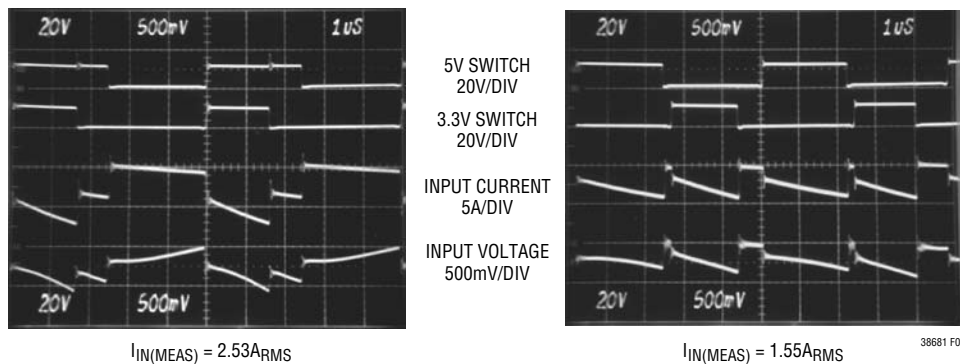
20V 500mV 1uS

20V 500mV

5V SWITCH 20V/DIV

3.3V SWITCH 20V/DIV

INPUT CURRENT 5A/DIV

INPUT VOLTAGE 500mV/DIV

20V 500mV 1uS

20V 500mV

$I_{IN(MEAS)} = 2.53A_{RMS}$

$I_{IN(MEAS)} = 1.55A_{RMS}$

38681 F0